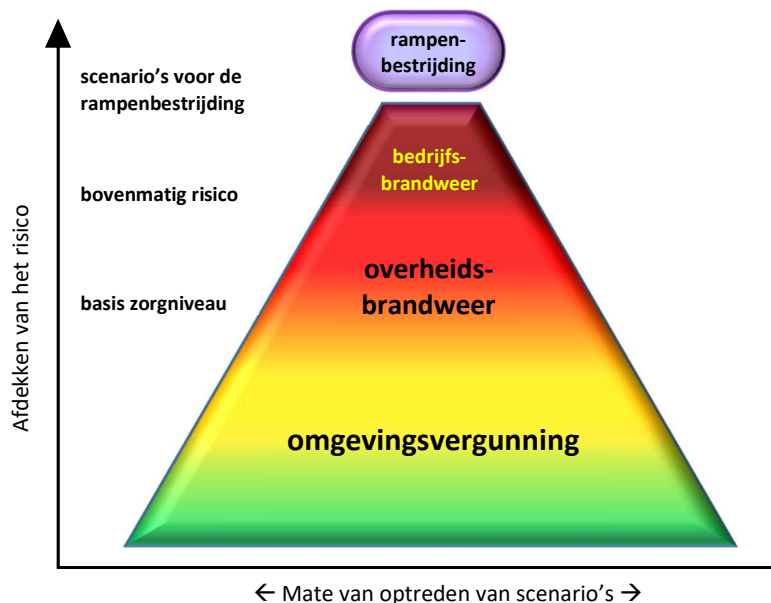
Afdekken van het risico

scenario's voor de rampenbestrijding

bovenmatig risico

basis zorgniveau

rampenbestrijding

bedrijfsbrandweer

overheidsbrandweer

omgevingsvergunning

← Mate van optreden van scenario's →